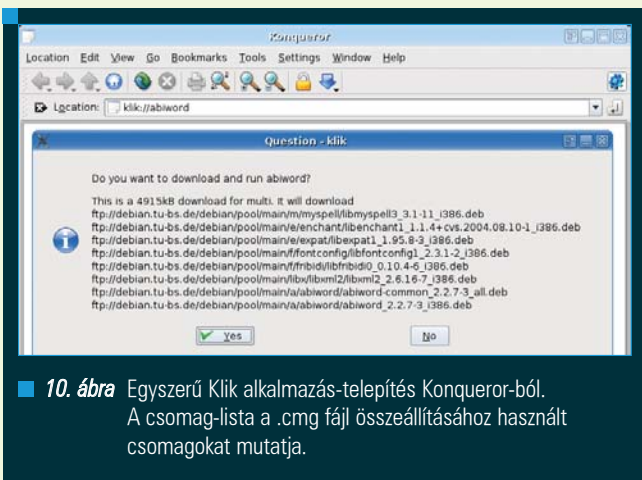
Konqueror

Location Edit View Go Bookmarks Tools Settings Window Help

Location: klik://abiword

Question - klik

Do you want to download and run abiword?

This is a 4915kB download for multi. It will download
ftp://debian.tu-bs.de/debian/pool/main/m/myspell/libmyspell3_3.1-11_i386.deb
ftp://debian.tu-bs.de/debian/pool/main/e/enchant/libenchant1_1.1.4+cvs.2004.08.10-1_i386.deb
ftp://debian.tu-bs.de/debian/pool/main/e/expat/libexpat1_1.95.8-3_i386.deb
ftp://debian.tu-bs.de/debian/pool/main/f/fontconfig/libfontconfig1_2.3.1-2_i386.deb
ftp://debian.tu-bs.de/debian/pool/main/f/fribidi/libfribidi0_0.10.4-6_i386.deb
ftp://debian.tu-bs.de/debian/pool/main/libx/libxml2/libxml2_2.6.16-7_i386.deb
ftp://debian.tu-bs.de/debian/pool/main/a/abiword/abiword-common_2.2.7-3_all.deb
ftp://debian.tu-bs.de/debian/pool/main/a/abiword/abiword_2.2.7-3_i386.deb

Yes No

10. ábra Egyszerű Klik alkalmazás-telepítés Konqueror-ból. A csomag-lista a .cmg fájl összeállításához használt csomagokat mutatja.